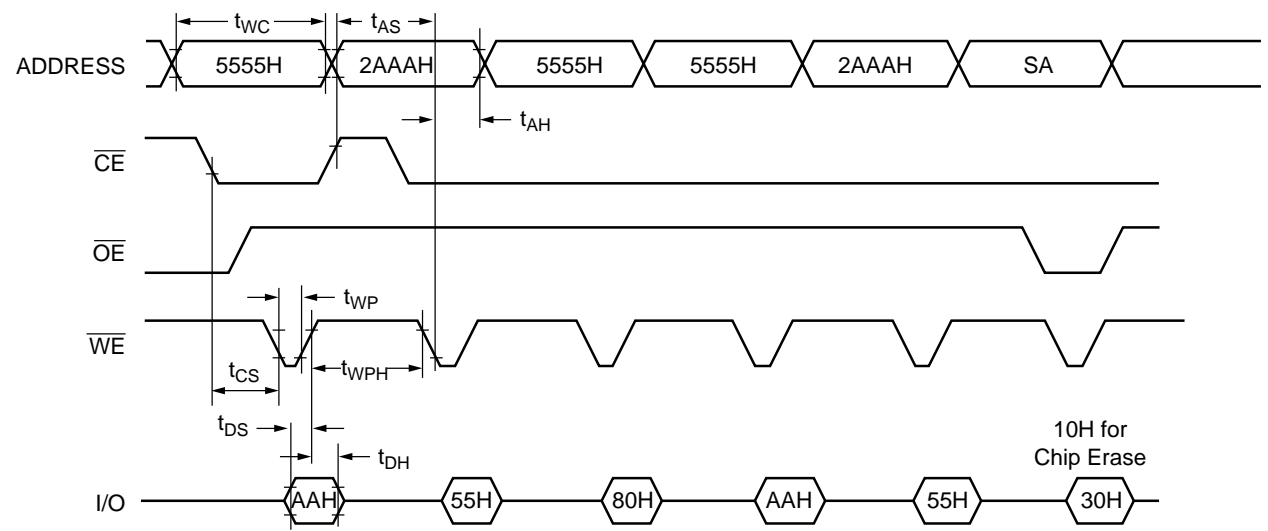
$t_{WC}$ $t_{AS}$

ADDRESS 5555H 2AAAH 5555H 5555H 2AAAH SA

$t_{AH}$

$\overline{CE}$

$\overline{OE}$

$t_{WP}$

$\overline{WE}$

$t_{CS}$ $t_{WPH}$

$t_{DS}$

$t_{DH}$

10H for Chip Erase

I/O AAH 55H 80H AAH 55H 30H